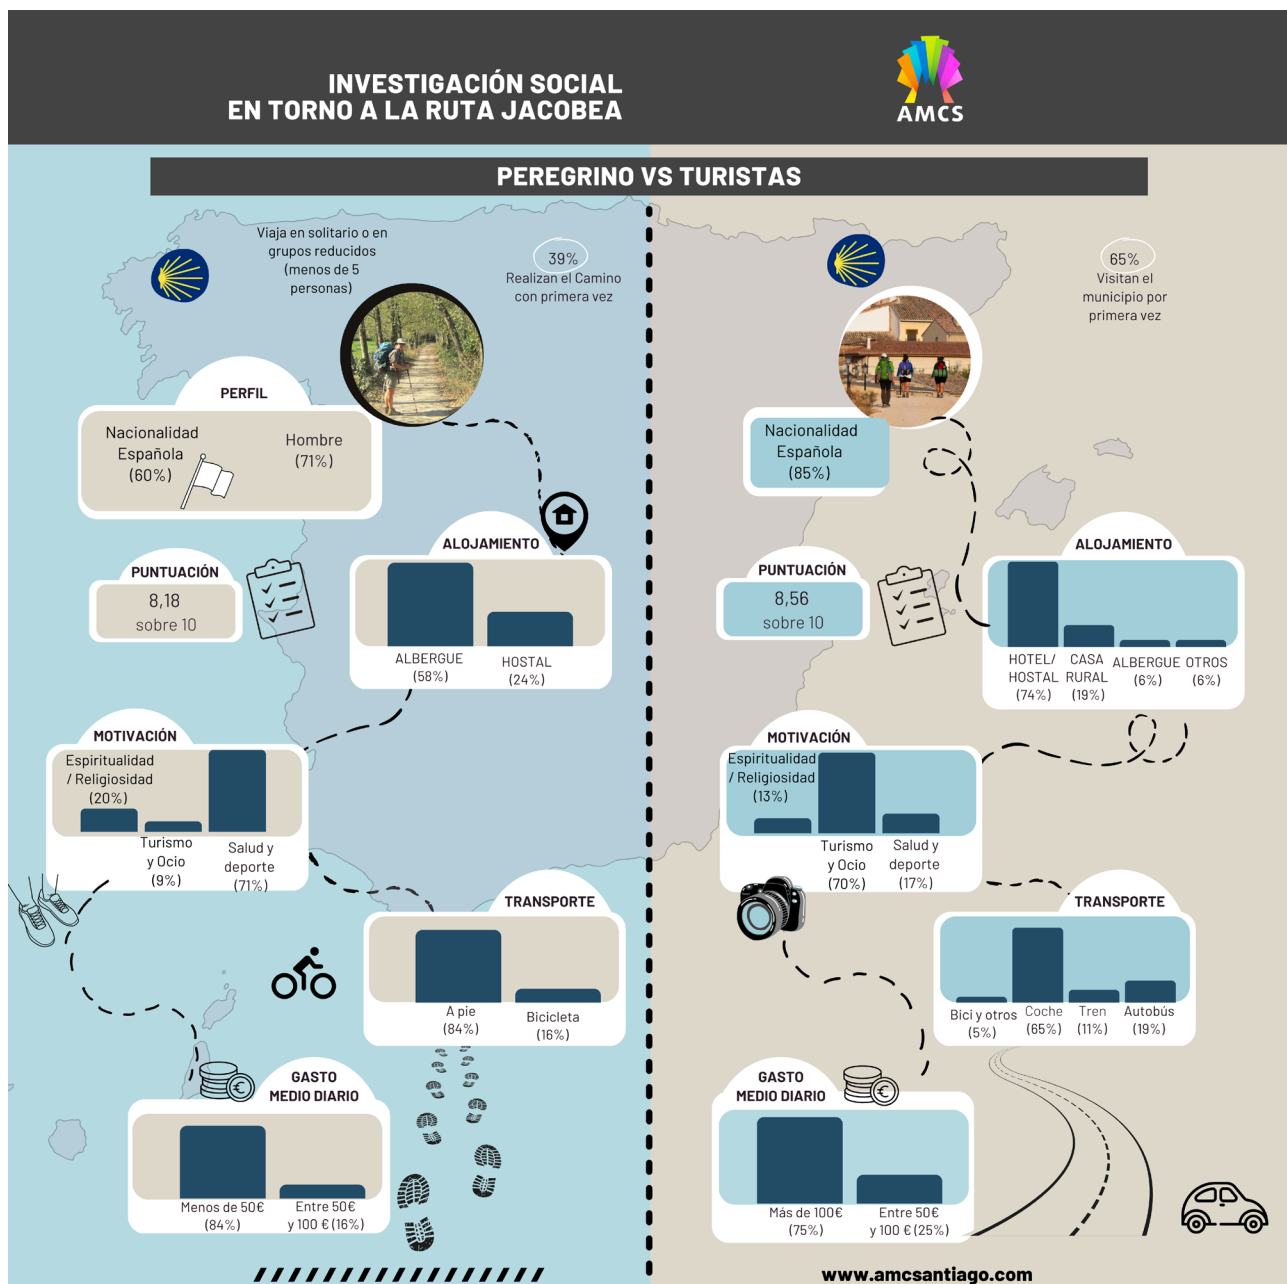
INVESTIGACIÓN SOCIAL
EN TORNO A LA RUTA JACOBEA

AMCS

PEREGRINO VS TURISTAS

Viaja en solitario o en grupos reducidos (menos de 5 personas)

39%
Realizan el Camino con primera vez

PERFIL

Nacionalidad Española (60%)

Hombre (71%)

PUNTUACIÓN
8,18
sobre 10

ALOJAMIENTO
ALBERGUE (58%)
HOSTAL (24%)

MOTIVACIÓN
Espiritualidad / Religiosidad (20%)
Turismo y Ocio (9%)
Salud y deporte (71%)

TRANSPORTE
A pie (84%)
Bicicleta (16%)

GASTO MEDIO DIARIO
Menos de 50€ (84%)
Entre 50€ y 100 € (16%)

65%
Visitan el municipio por primera vez

Nacionalidad Española (85%)

PUNTUACIÓN
8,56
sobre 10

ALOJAMIENTO
HOTEL/ HOSTAL (74%)
CASA RURAL (19%)
ALBERGUE (6%)
OTROS (6%)

MOTIVACIÓN
Espiritualidad / Religiosidad (13%)
Turismo y Ocio (70%)
Salud y deporte (17%)

TRANSPORTE
Bici y otros (5%)
Coche (65%)
Tren (11%)
Autobús (19%)

GASTO MEDIO DIARIO
Más de 100€ (75%)
Entre 50€ y 100 € (25%)

www.amcsantiago.com